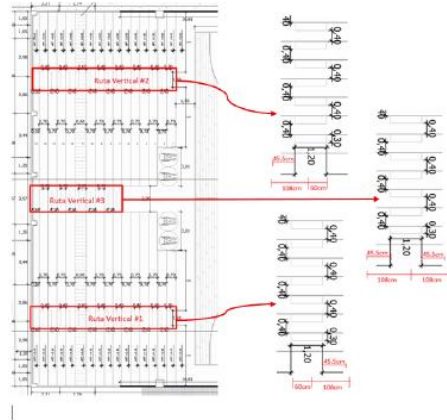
Ruta Vertical #2

Ruta Vertical #3

Ruta Vertical #1

0.40
0.40
0.40
0.40
0.30
1.20
45.5cm
106cm
60cm

0.40
0.40
0.40
0.40
0.30
1.20
45.5cm
45.5cm
106cm
106cm

0.40
0.40
0.40
0.40
0.30
1.20
45.5cm
60cm
106cm